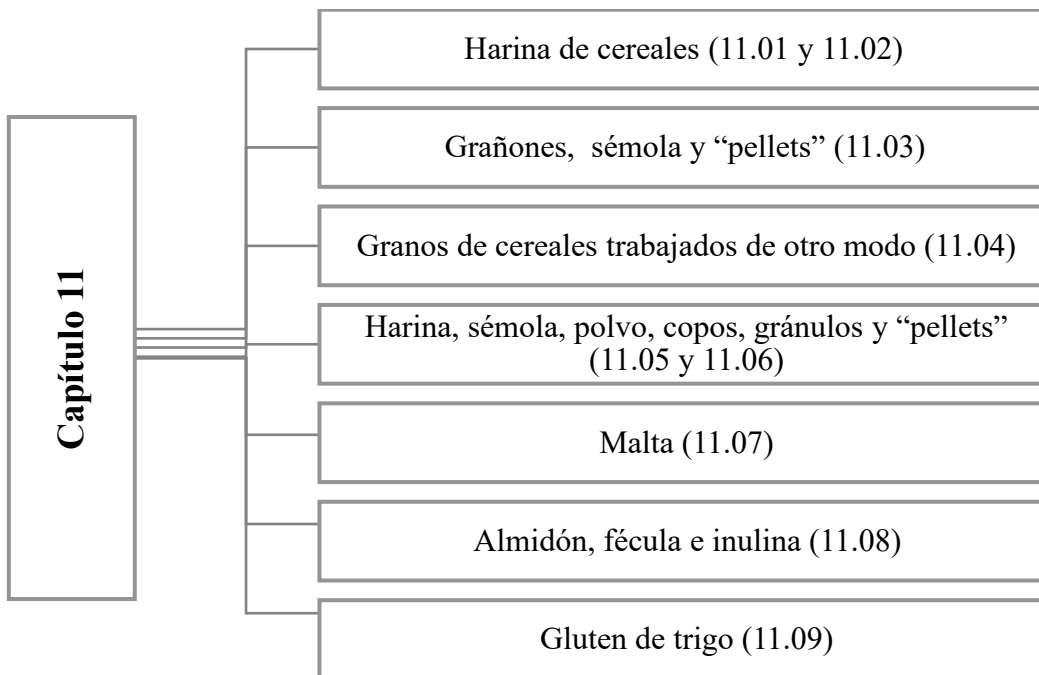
Capítulo 11

Harina de cereales (11.01 y 11.02)

Grañones, sémola y “pellets” (11.03)

Granos de cereales trabajados de otro modo (11.04)

Harina, sémola, polvo, copos, gránulos y “pellets” (11.05 y 11.06)

Malta (11.07)

Almidón, fécula e inulina (11.08)

Gluten de trigo (11.09)